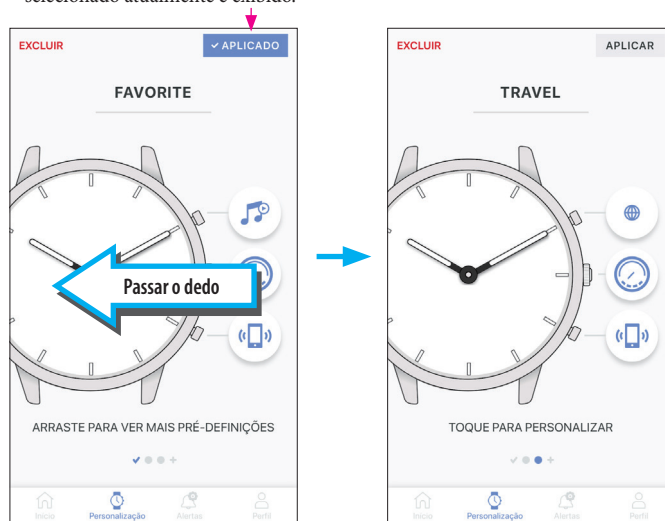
selecionado atualmente é exibido.

EXCLUIR
✓ APLICADO

FAVORITE

Passar o dedo

ARRASTE PARA VER MAIS PRÉ-DEFINIÇÕES

Início
Personalização
Alertas
Perfil

EXCLUIR
APLICAR

TRAVEL

TOQUE PARA PERSONALIZAR

Início
Personalização
Alertas
Perfil